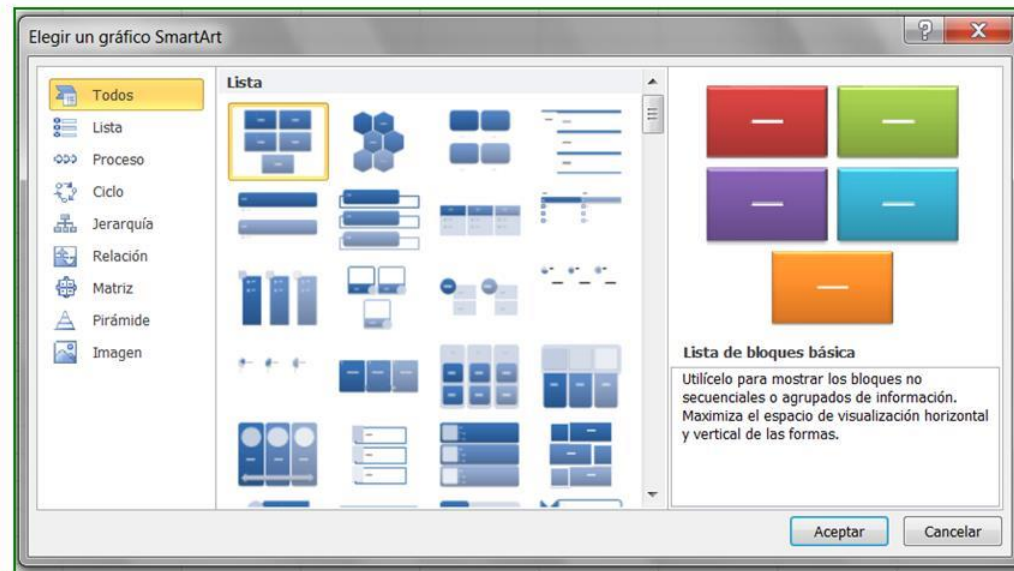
Elegir un gráfico SmartArt

Todos
Lista
Proceso
Ciclo
Jerarquía
Relación
Matriz
Pirámide
Imagen

Lista

Lista de bloques básica

Utilícelo para mostrar los bloques no secuenciales o agrupados de información. Maximiza el espacio de visualización horizontal y vertical de las formas.

Aceptar
Cancelar